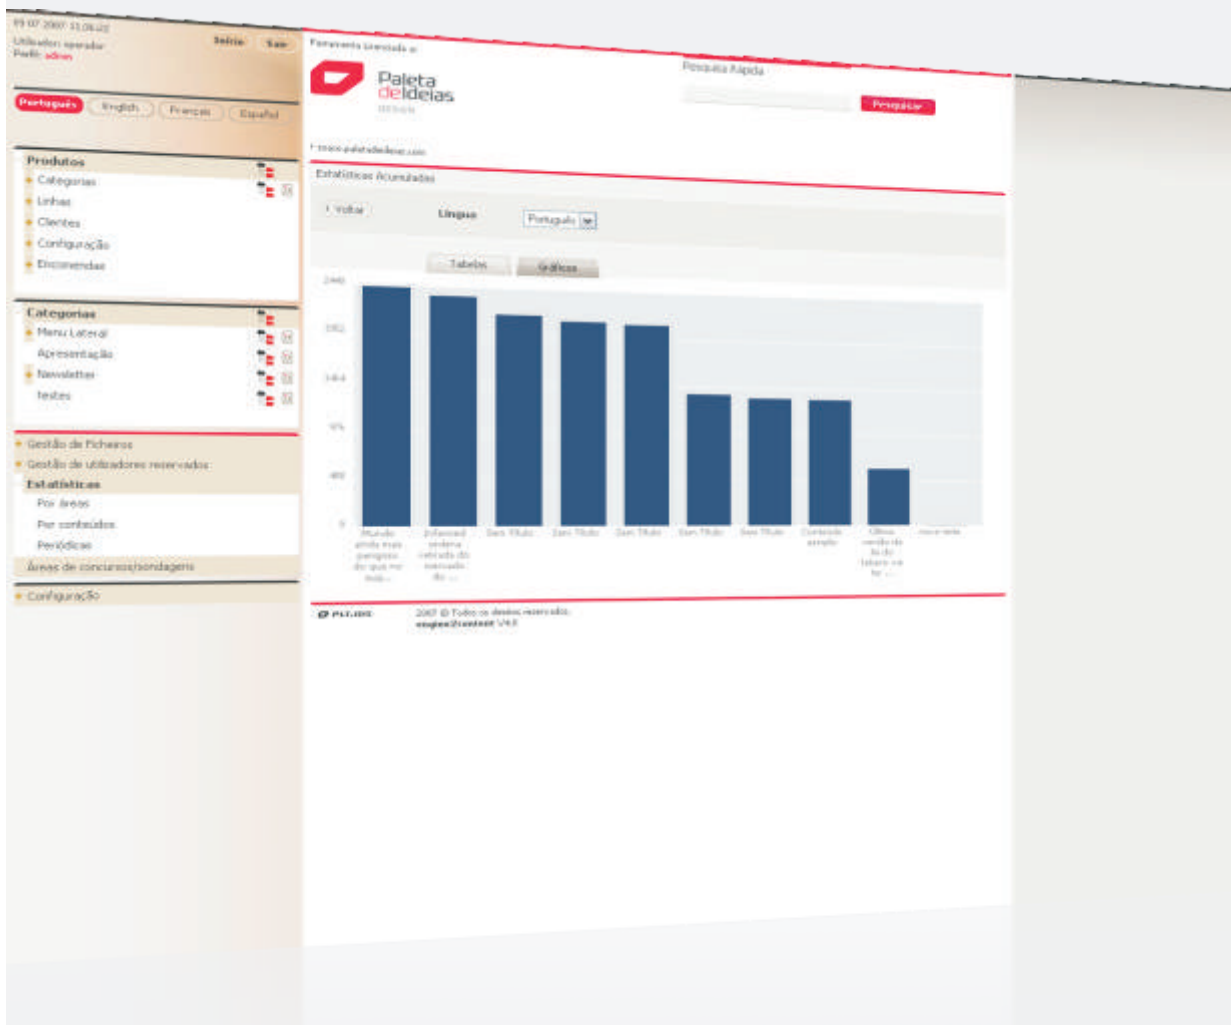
19 07 2007 11:06:22
Utilizador: operador
Perfil: admin
Início Sair

Português English Français Español

Produtos
Categorias
Linhas
Clientes
Configuração
Encomendas

Categorias
Menu Lateral
Apresentação
Newsletter
testes

Gestão de Ficheiros
Gestão de utilizadores reservados
Estatísticas
Por áreas
Por conteúdos
Periódicas
Áreas de concursos/sondagens

Configuração

Ferramenta licenciada a:
Paleta deIdeias
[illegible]
Pesquisa Rápida
Pesquisar
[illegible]

Estatísticas Acumuladas

Voltar Língua Português

Tabelas Gráficos

240
192
144
96
48
0

Mundo ainda mais perigoso do que no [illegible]
Infanzed vedera retirado do mercado do ...
Sem Título
Sem Título
Sem Título
Sem Título
Sem Título
Conteúdo simples
Ultima versão da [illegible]
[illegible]

PLCIDE 2007 © Todos os direitos reservados
engine2content V4.0